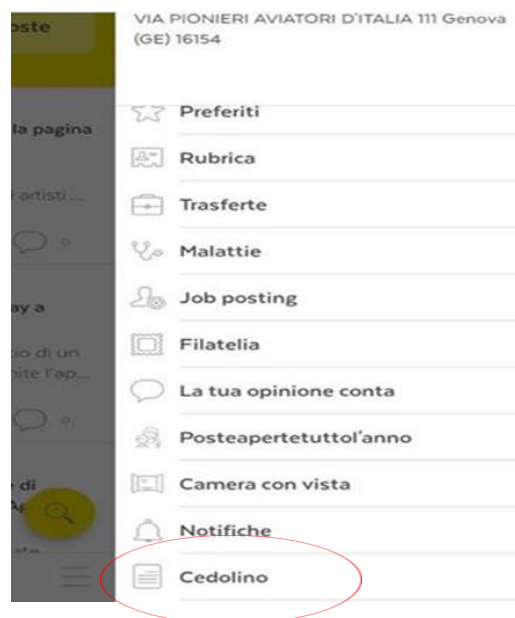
oste

la pagina

i artisti ...

o

ay a

io di un
nite l'ap...

o

e di
Ap

VIA PIONIERI AVIATORI D'ITALIA 111 Genova (GE) 16154

Preferiti

Rubrica

Trasferte

Malattie

Job posting

Filatelia

La tua opinione conta

Posteapertetuttol'anno

Camera con vista

Notifiche

Cedolino